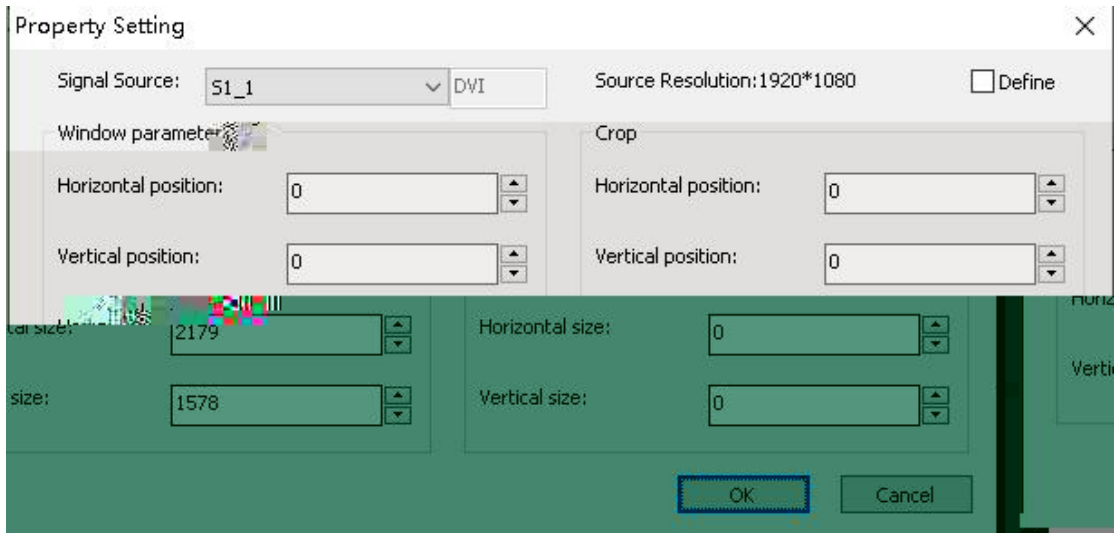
Property Setting
×
Signal Source: S1_1 DVI
Source Resolution:1920*1080
Define
Window parameter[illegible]
Horizontal position: 0
Vertical position: 0
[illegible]tal size: 2179
size: 1578
Crop
Horizontal position: 0
Vertical position: 0
Horizontal size: 0
Vertical size: 0
Horiz
Verti
OK
Cancel